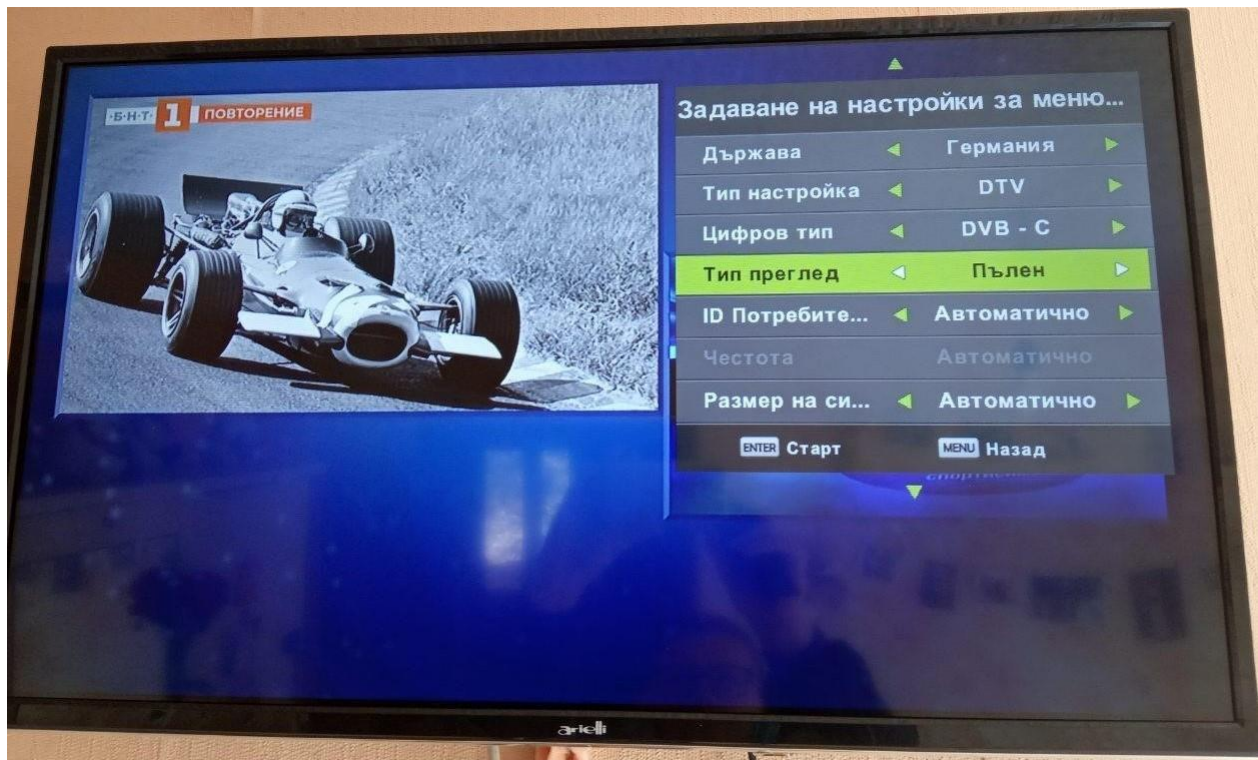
·Б·Н·Т· 1 ПОВТОРЕНИЕ

Задаване на настройки за меню...

Държава Германия

Тип настройка DTV

Цифров тип DVB - C

Тип преглед Пълен

ID Потребите... Автоматично

Честота Автоматично

Размер на си... Автоматично

ENTER Старт

MENU Назад

arielli